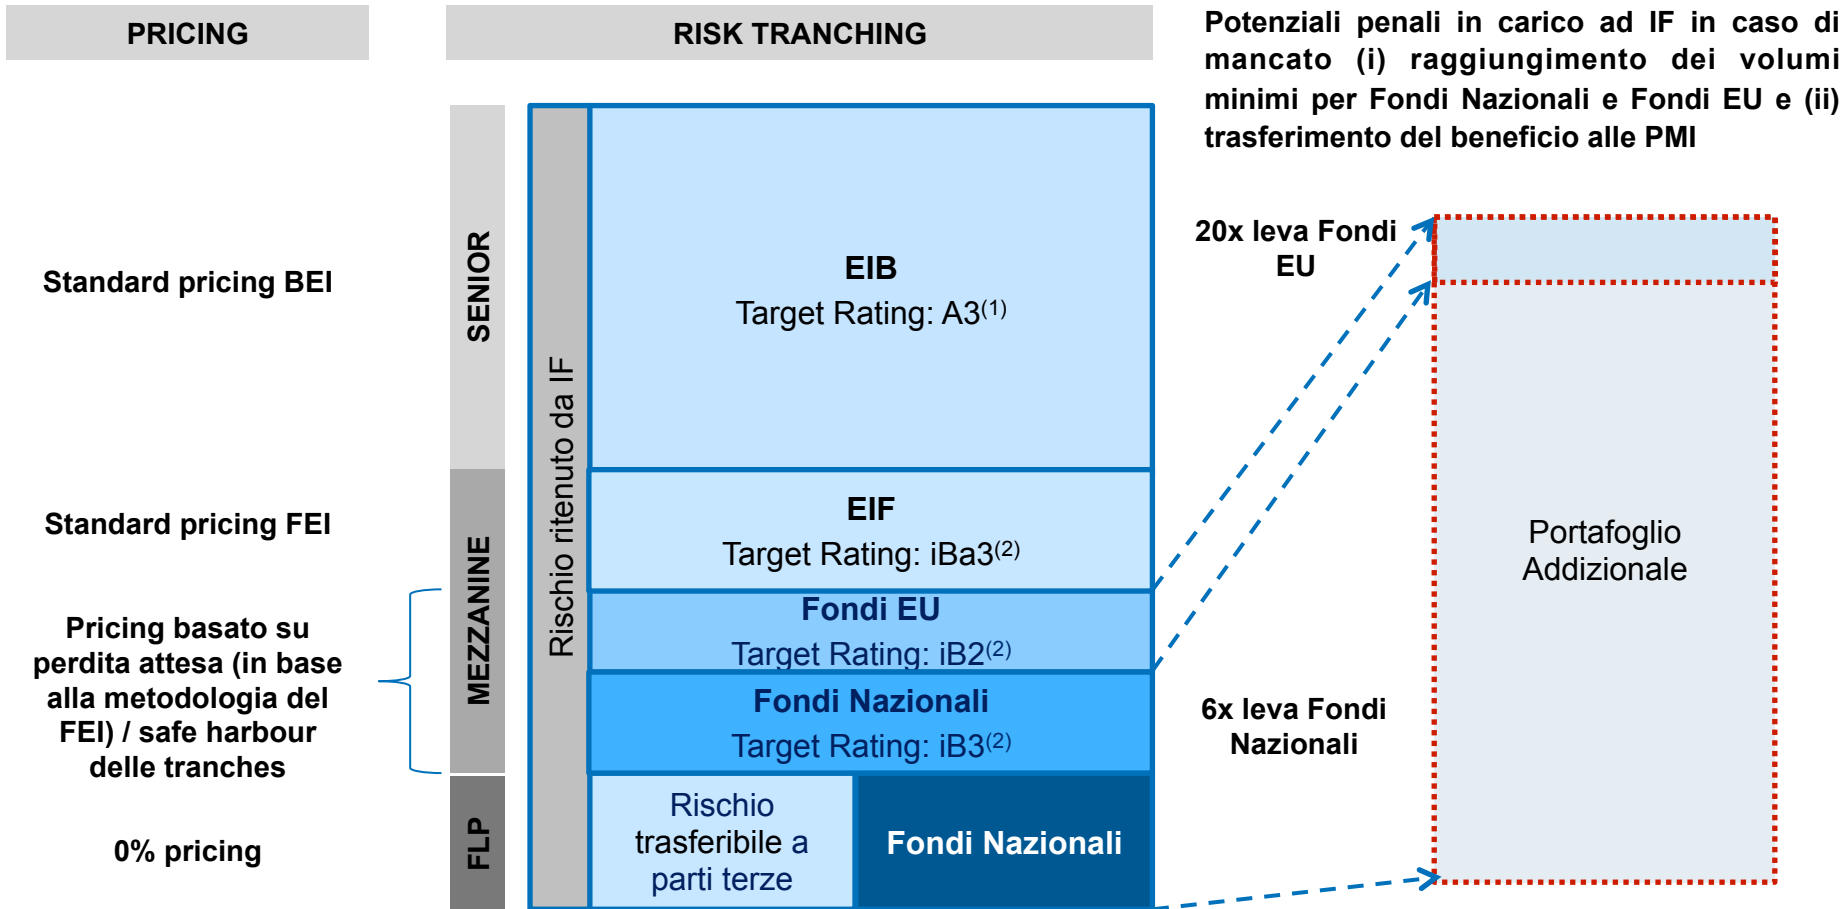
PRICING

RISK TRANCHING

Potenziali penali in carico ad IF in caso di mancato (i) raggiungimento dei volumi minimi per Fondi Nazionali e Fondi EU e (ii) trasferimento del beneficio alle PMI

Standard pricing BEI

Standard pricing FEI

Pricing basato su perdita attesa (in base alla metodologia del FEI) / safe harbour delle tranches

0% pricing

SENIOR

MEZZANINE

FLP

Rischio ritenuto da IF

EIB
Target Rating: A3$^{(1)}$

EIF
Target Rating: iBa3$^{(2)}$

Fondi EU
Target Rating: iB2$^{(2)}$

Fondi Nazionali
Target Rating: iB3$^{(2)}$

Rischio trasferibile a parti terze

Fondi Nazionali

20x leva Fondi EU

6x leva Fondi Nazionali

Portafoglio Addizionale